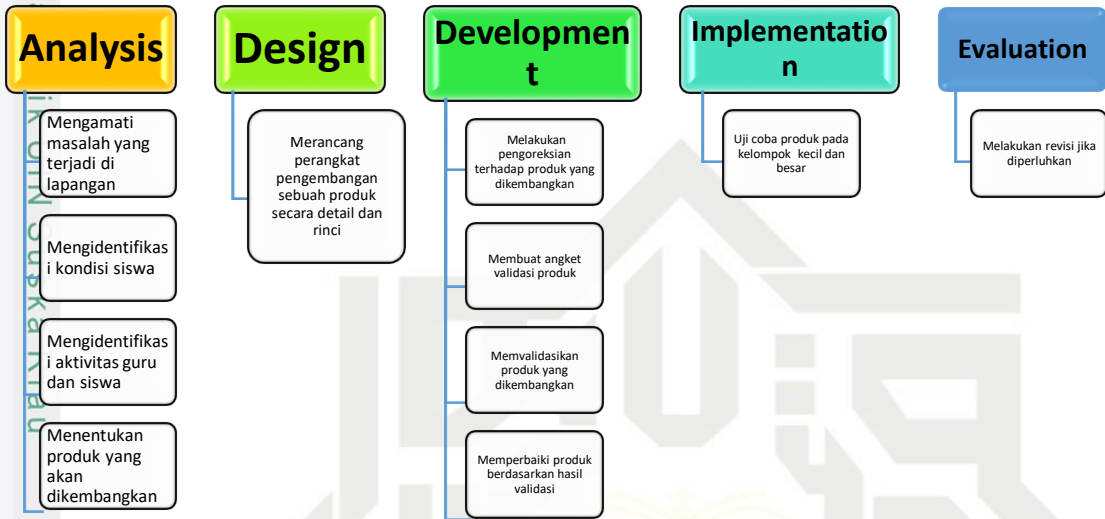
Analysis

Mengamati masalah yang terjadi di lapangan

Mengidentifikasi kondisi siswa

Mengidentifikasi aktivitas guru dan siswa

Menentukan produk yang akan dikembangkan

Design

Merancang perangkat pengembangan sebuah produk secara detail dan rinci

Development

Melakukan pengoreksian terhadap produk yang dikembangkan

Membuat angket validasi produk

Memvalidasikan produk yang dikembangkan

Memperbaiki produk berdasarkan hasil validasi

Implementation

Uji coba produk pada kelompok kecil dan besar

Evaluation

Melakukan revisi jika diperluhkan